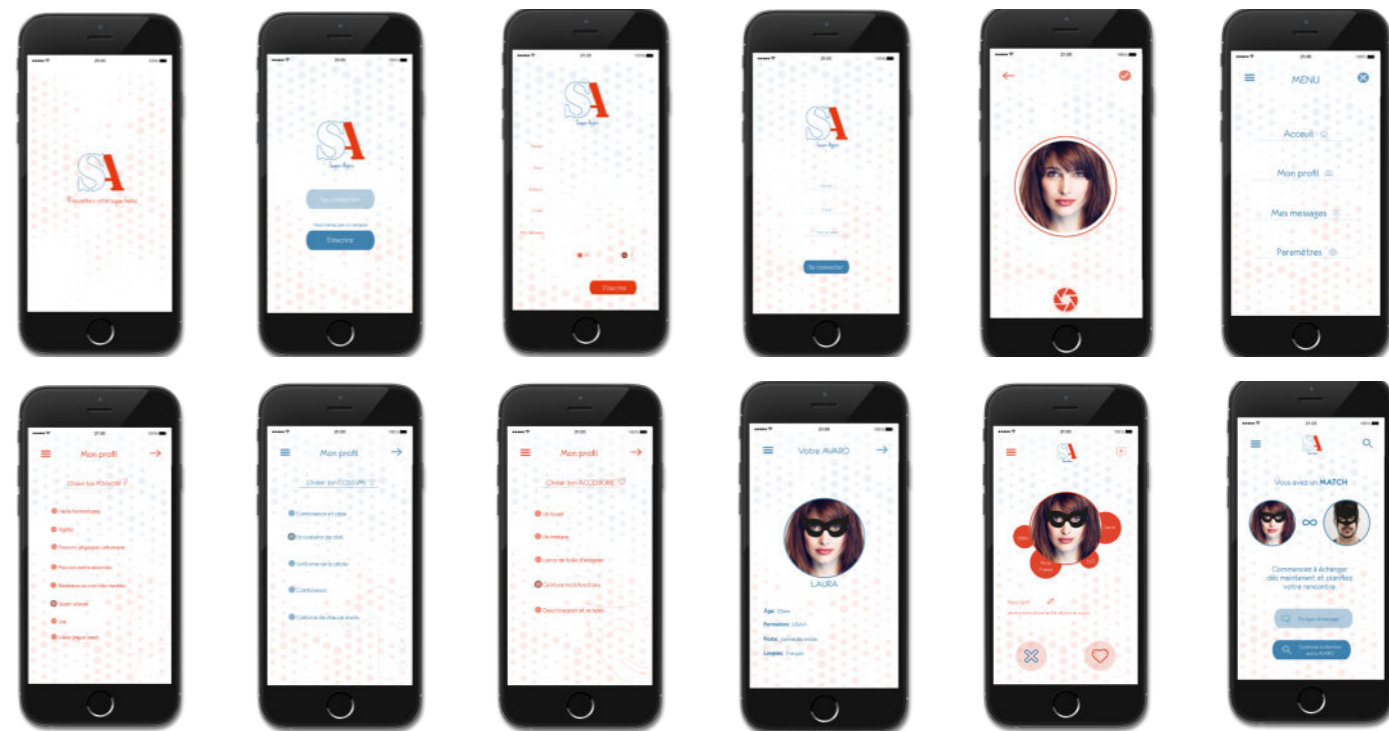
SA
Bienvenue sur Super Avaro

SA
Super Avaro
Se connecter
S'inscrire

SA
Super Avaro
S'inscrire

SA
Super Avaro
Se connecter

MENU
Acceuil
Mon profil
Mes messages
Paramètres

Mon profil
Choisir ton POUVOIR

Mon profil
Choisir ton COSTUME

Mon profil
Choisir ton ACCESSOIRE

Votre AVARO
LAURA
Âge:
Formation:
Ville:
Langues:

SA

SA
Vous avez un MATCH
Commencez à échanger dès maintenant et planifiez votre rencontre.